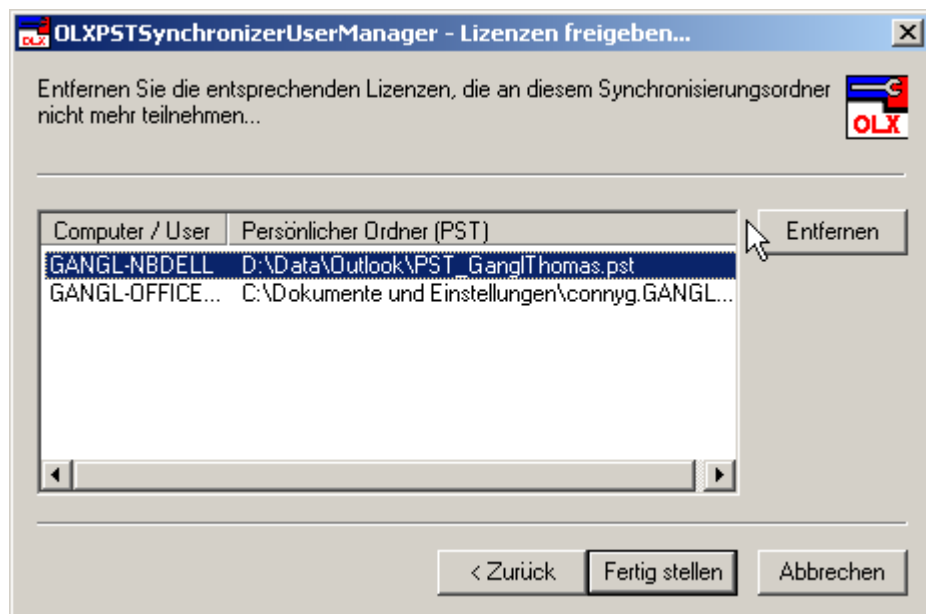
OLXPSTSynchronizerUserManager - Lizenzen freigeben...

Entfernen Sie die entsprechenden Lizenzen, die an diesem Synchronisierungsordner nicht mehr teilnehmen...

OLX

| Computer / User | Persönlicher Ordner (PST) |
|---|---|
| GANGL-NBDELL | D:\Data\Outlook\PST_GanglThomas.pst |
| GANGL-OFFICE... | C:\Dokumente und Einstellungen\connyg.GANGL... |

Entfernen

< Zurück

Fertig stellen

Abbrechen